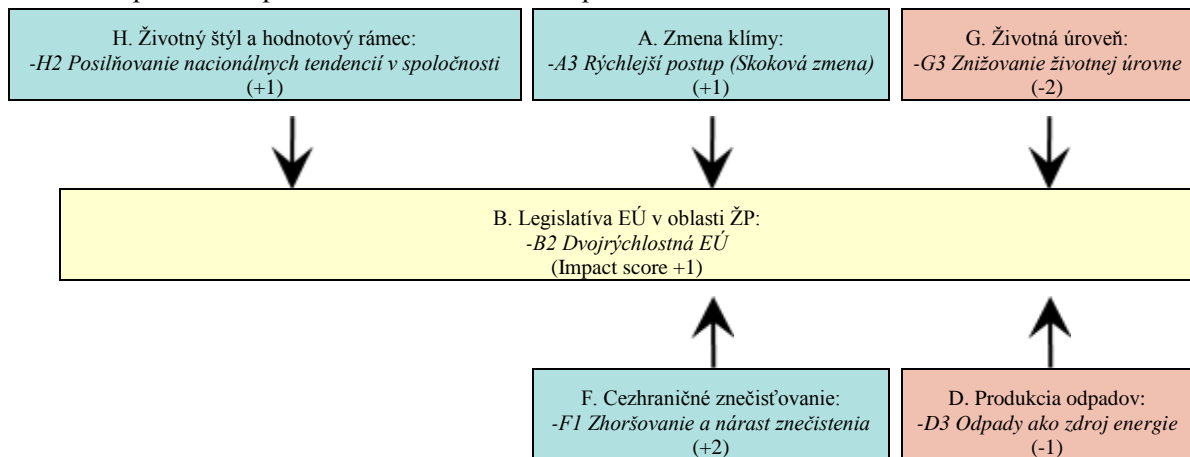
H. Životný štýl a hodnotový rámec:
-H2 Posilňovanie nacionálnych tendencií v spoločnosti
(+1)

A. Zmena klímy:
-A3 Rýchlejší postup (Skoková zmena)
(+1)

G. Životná úroveň:
-G3 Znižovanie životnej úrovne
(-2)

B. Legislatíva EÚ v oblasti ŽP:
-B2 Dvojrýchlostná EÚ
(Impact score +1)

F. Cezhraničné znečisťovanie:
-F1 Zhoršovanie a nárast znečistenia
(+2)

D. Produkcia odpadov:
-D3 Odpady ako zdroj energie
(-1)